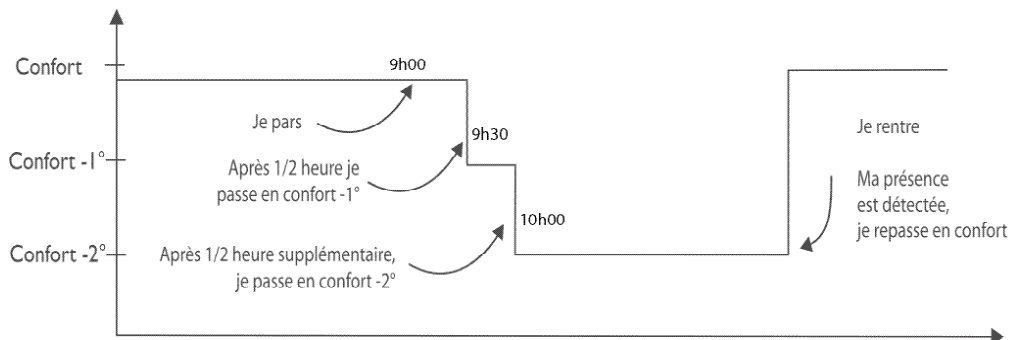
Confort

Confort -1°

Confort -2°

9h00

Je pars

9h30

Après 1/2 heure je passe en confort -1°

10h00

Après 1/2 heure supplémentaire, je passe en confort -2°

Je rentre

Ma présence est détectée, je repasse en confort